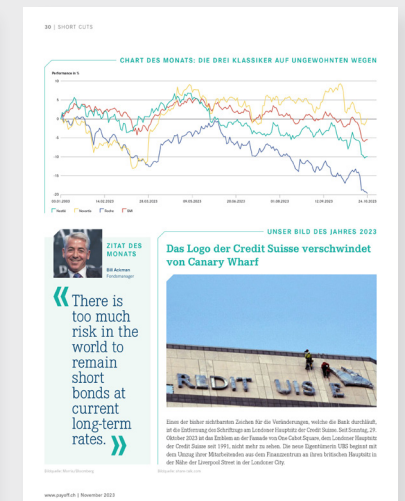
20 | SHORT CUTS

CHART DES MONATS: DIE DREI KLASSIKER AUF UNGEWOHNTEN WEGEN

Performance in %

5
0
-5
-10
-15
-20

03.01.2023 | 14.02.2023 | 28.03.2023 | 09.05.2023 | 20.06.2023 | 01.08.2023 | 12.09.2023 | 24.10.2023

Nestlé | Novartis | Roche | SMI

UNSER BILD DES JAHRES 2023

ZITAT DES MONATS

Bill Ackman
Fondsmanager

« There is too much risk in the world to remain short bonds at current long-term rates. »

Das Logo der Credit Suisse verschwindet von Canary Wharf

REDIT UBS

Eines der bisher sichtbarsten Zeichen für die Veränderungen, welche die Bank durchläuft, ist die Entfernung des Schriftzugs am Londoner Hauptsitz der Credit Suisse. Seit Sonntag, 29. Oktober 2023 ist das Emblem an der Fassade von One Cabot Square, dem Londoner Hauptsitz der Credit Suisse seit 1991, nicht mehr zu sehen. Die neue Eigentümerin UBS beginnt mit dem Umzug ihrer Mitarbeitenden aus dem Finanzzentrum zu ihrem britischen Hauptsitz in der Nähe der Liverpool Street in der Londoner City.

Bildquelle: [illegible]/Bloomberg

Bildquelle: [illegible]

www.payoff.ch | November 2023